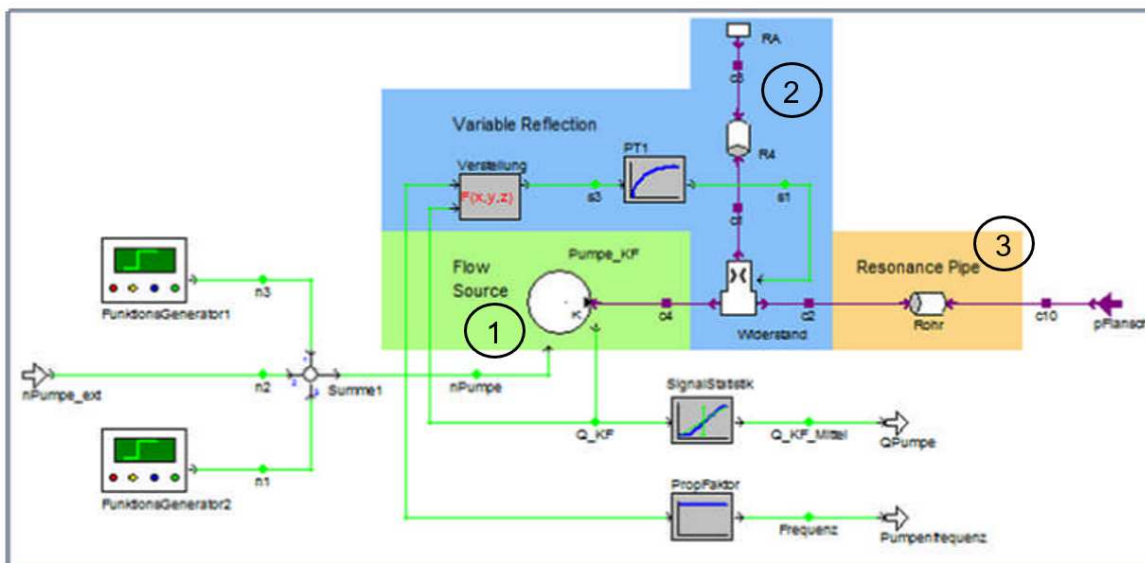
RA

c3

2

Variable Reflection

R4

Verstellung

PT1

F(x,y,z)

s3

s1

c5

3

Pumpe_KF

Flow Source

Resonance Pipe

K

c4

c2

c10

pFlansch

1

Widerstand

Rohr

n3

FunktionsGenerator1

nPumpe_ext

n2

Summe1

nPumpe

SignalStatistik

Q_KF

Q_KF_Mittel

QPumpe

n1

FunktionsGenerator2

PropFaktor

Frequenz

Pumpenfrequenz